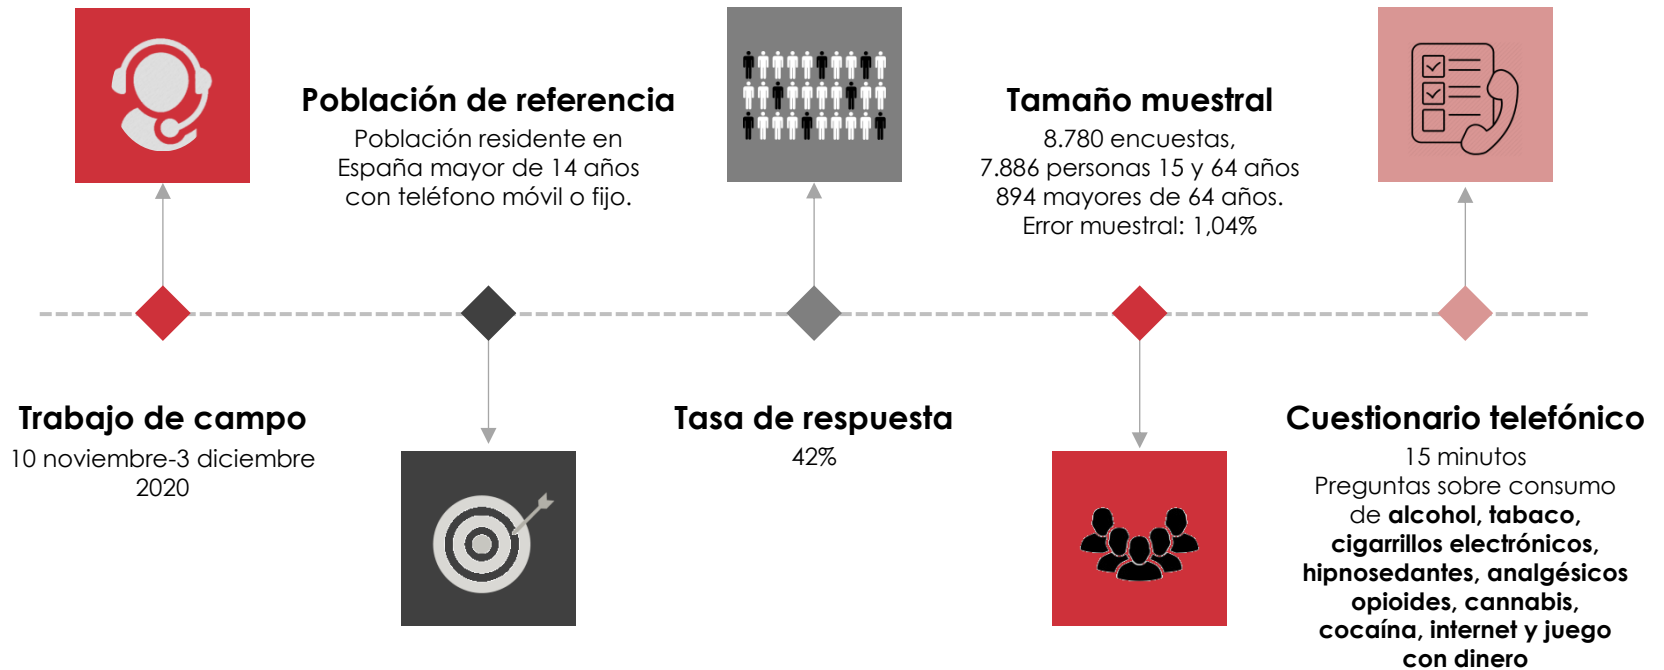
Población de referencia
Población residente en España mayor de 14 años con teléfono móvil o fijo.

Tamaño muestral
8.780 encuestas,
7.886 personas 15 y 64 años
894 mayores de 64 años.
Error muestral: 1,04%

Trabajo de campo
10 noviembre-3 diciembre 2020

Tasa de respuesta
42%

Cuestionario telefónico
15 minutos
Preguntas sobre consumo de alcohol, tabaco, cigarrillos electrónicos, hipnosedantes, analgésicos opioides, cannabis, cocaína, internet y juego con dinero